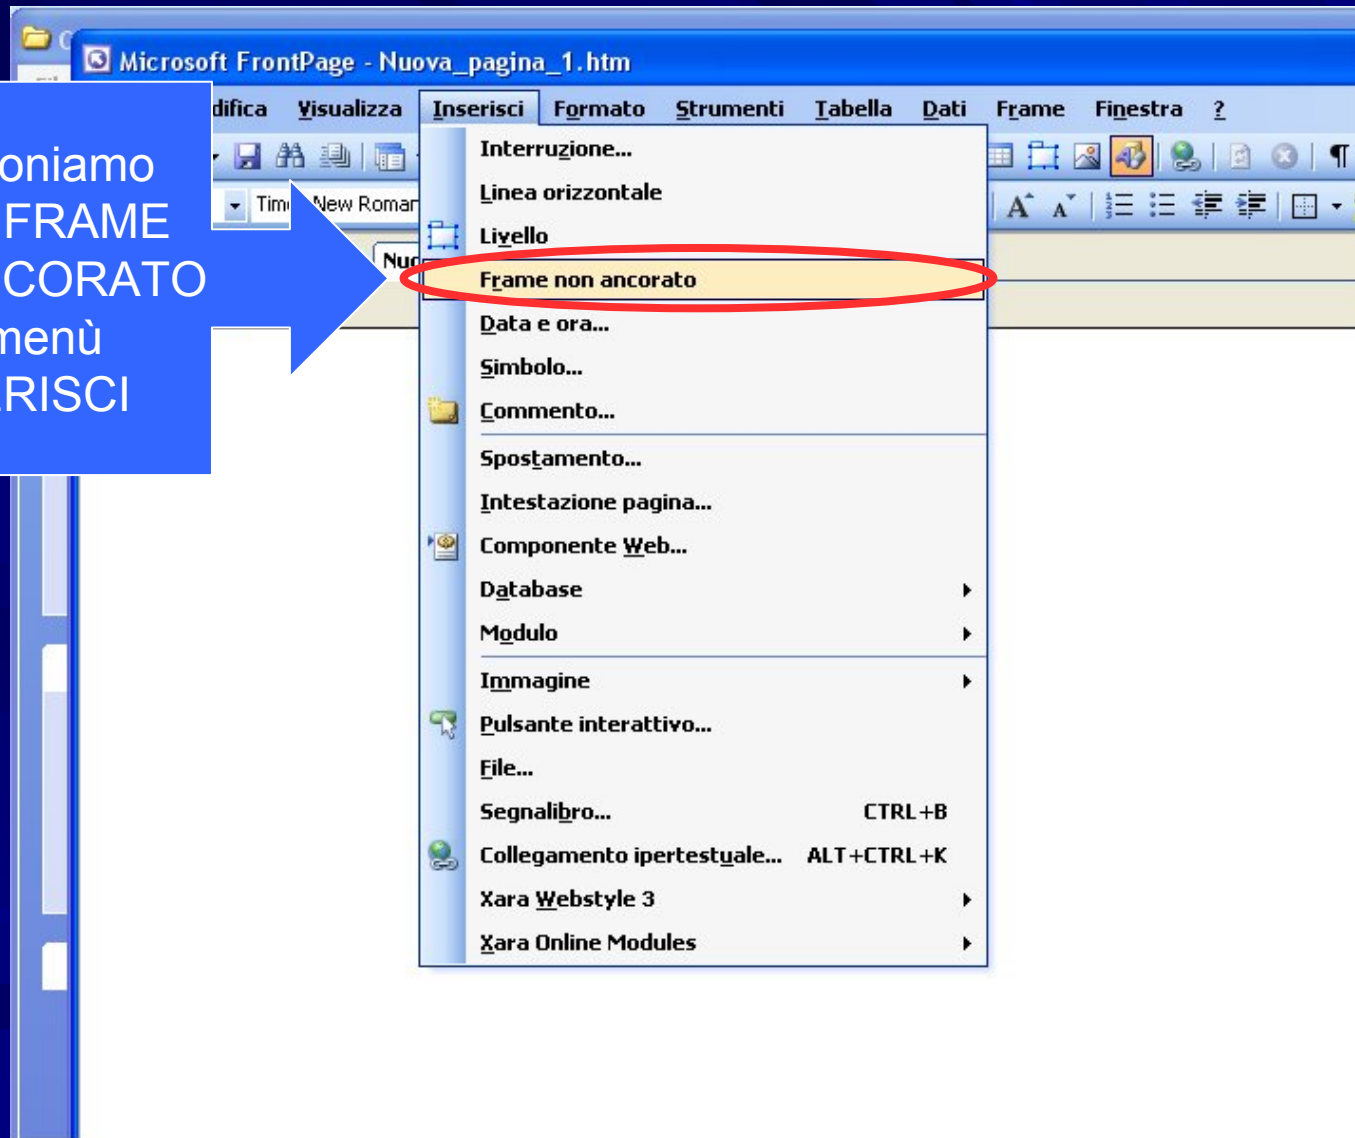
Microsoft FrontPage - Nuova_pagina_1.htm

difica Visualizza Inserisci Formato Strumenti Tabella Dati Frame Finestra ?

Tim New Roman

Nuo

oniamo FRAME CORATO menù RISCI

Interruzione...
Linea orizzontale
Livello
Frame non ancorato
Data e ora...
Simbolo...
Commento...
Spostamento...
Intestazione pagina...
Componente Web...
Database
Modulo
Immagine
Pulsante interattivo...
File...
Segnalibro... CTRL+B
Collegamento ipertestuale... ALT+CTRL+K
Xara Webstyle 3
Xara Online Modules